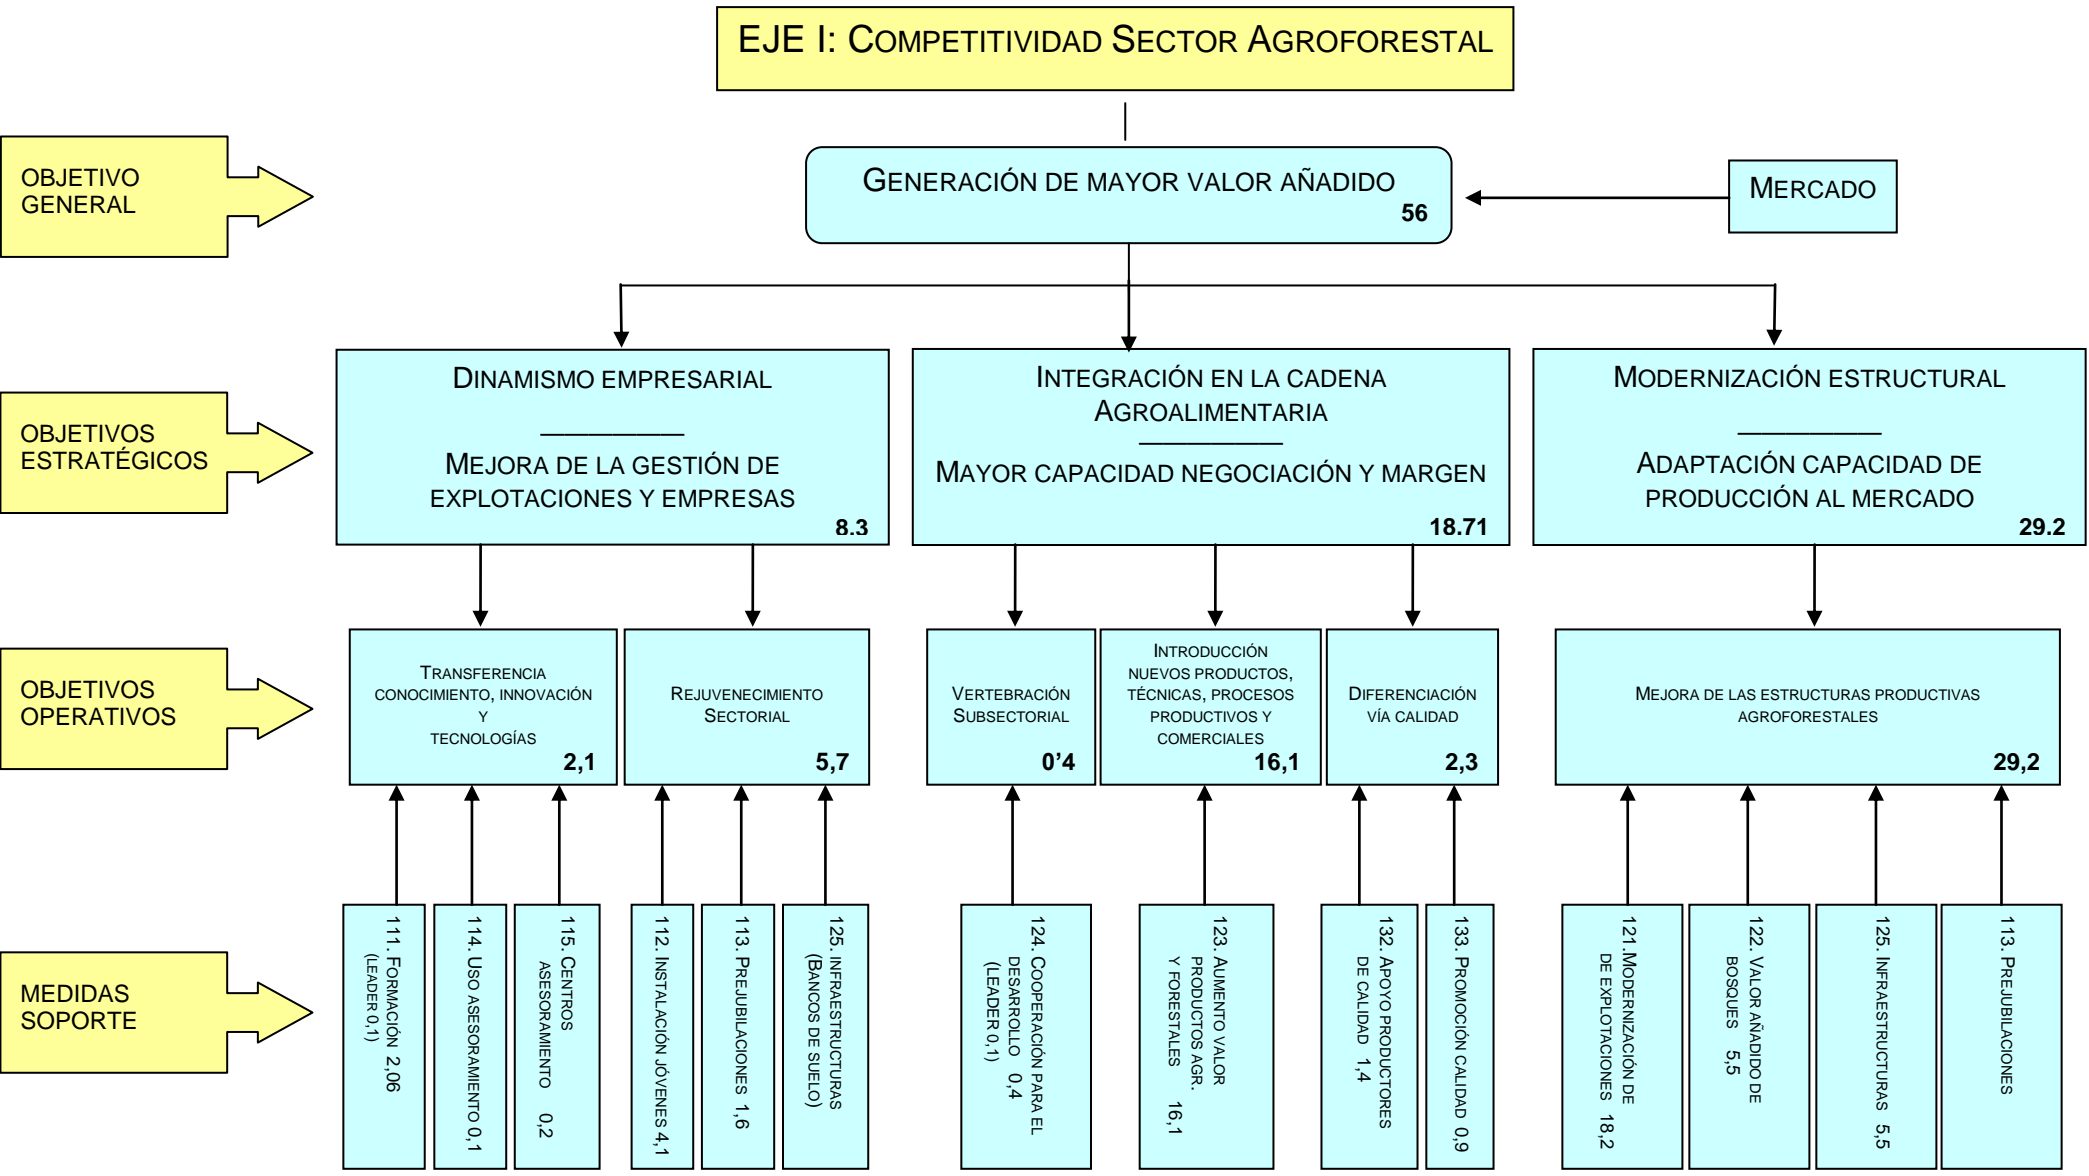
EJE I: COMPETITIVIDAD SECTOR AGROFORESTAL

OBJETIVO GENERAL

GENERACIÓN DE MAYOR VALOR AÑADIDO
56

MERCADO

OBJETIVOS ESTRATÉGICOS

DINAMISMO EMPRESARIAL
MEJORA DE LA GESTIÓN DE EXPLOTACIONES Y EMPRESAS
8.3

INTEGRACIÓN EN LA CADENA AGROALIMENTARIA
MAYOR CAPACIDAD NEGOCIACIÓN Y MARGEN
18.71

MODERNIZACIÓN ESTRUCTURAL
ADAPTACIÓN CAPACIDAD DE PRODUCCIÓN AL MERCADO
29.2

OBJETIVOS OPERATIVOS

TRANSFERENCIA CONOCIMIENTO, INNOVACIÓN Y TECNOLOGÍAS
2,1

REJUVENECIMIENTO SECTORIAL
5,7

VERTEBRACIÓN SUBSECTORIAL
0'4

INTRODUCCIÓN NUEVOS PRODUCTOS, TÉCNICAS, PROCESOS PRODUCTIVOS Y COMERCIALES
16,1

DIFERENCIACIÓN VÍA CALIDAD
2,3

MEJORA DE LAS ESTRUCTURAS PRODUCTIVAS AGROFORESTALES
29,2

MEDIDAS SOPORTE

111. FORMACIÓN 2,06 (LEADER 0,1)

114. USO ASESORAMIENTO 0,1

115. CENTROS ASESORAMIENTO 0,2

112. INSTALACIÓN JÓVENES 4,1

113. PREJUBILACIONES 1,6

125. INFRAESTRUCTURAS (BANCOS DE SUELO)

124. COOPERACIÓN PARA EL DESARROLLO 0,4 (LEADER 0,1)

123. AUMENTO VALOR PRODUCTOS AGR. Y FORESTALES 16,1

132. APOYO PRODUCTORES DE CALIDAD 1,4

133. PROMOCIÓN CALIDAD 0,9

121.MODERNIZACIÓN DE DE EXPLOTACIONES 18,2

122. VALOR AÑADIDO DE BOSQUES 5,5

125. INFRAESTRUCTURAS 5,5

113. PREJUBILACIONES